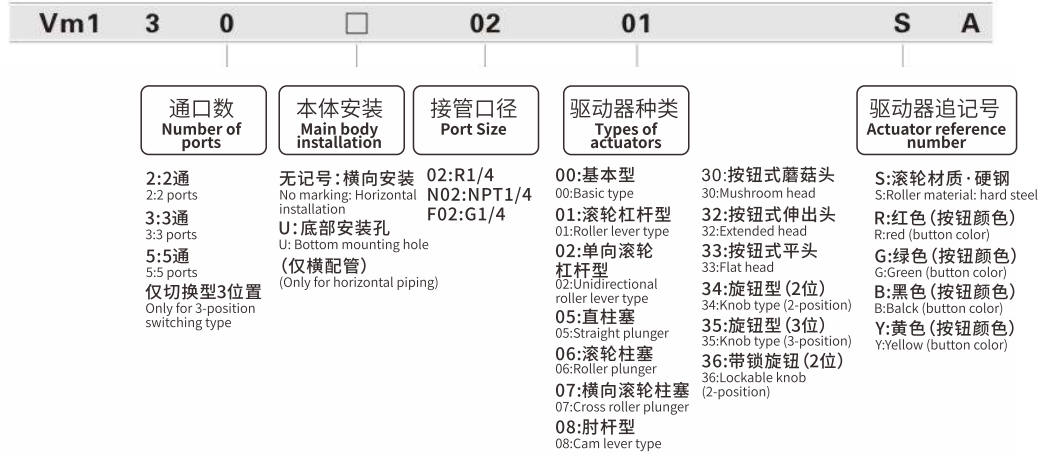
Vm1 3 0 □ 02 01 S A

通口数
Number of ports

2:2通
2:2 ports
3:3通
3:3 ports
5:5通
5:5 ports
仅切换型3位置
Only for 3-position switching type

本体安装
Main body installation

无记号:横向安装
No marking: Horizontal installation
U:底部安装孔
U: Bottom mounting hole
(仅横配管)
(Only for horizontal piping)

接管口径
Port Size

02:R1/4
N02:NPT1/4
F02:G1/4

驱动器种类
Types of actuators

00:基本型
00:Basic type
01:滚轮杠杆型
01:Roller lever type
02:单向滚轮杠杆型
02:Unidirectional roller lever type
05:直柱塞
05:Straight plunger
06:滚轮柱塞
06:Roller plunger
07:横向滚轮柱塞
07:Cross roller plunger
08:肘杆型
08:Cam lever type

30:按钮式蘑菇头
30:Mushroom head
32:按钮式伸出头
32:Extended head
33:按钮式平头
33:Flat head
34:旋钮型(2位)
34:Knob type (2-position)
35:旋钮型(3位)
35:Knob type (3-position)
36:带锁旋钮(2位)
36:Lockable knob (2-position)

驱动器追记号
Actuator reference number

S:滚轮材质·硬钢
S:Roller material: hard steel
R:红色(按钮颜色)
R:red (button color)
G:绿色(按钮颜色)
G:Green (button color)
B:黑色(按钮颜色)
B:Balck (button color)
Y:黄色(按钮颜色)
Y:Yellow (button color)